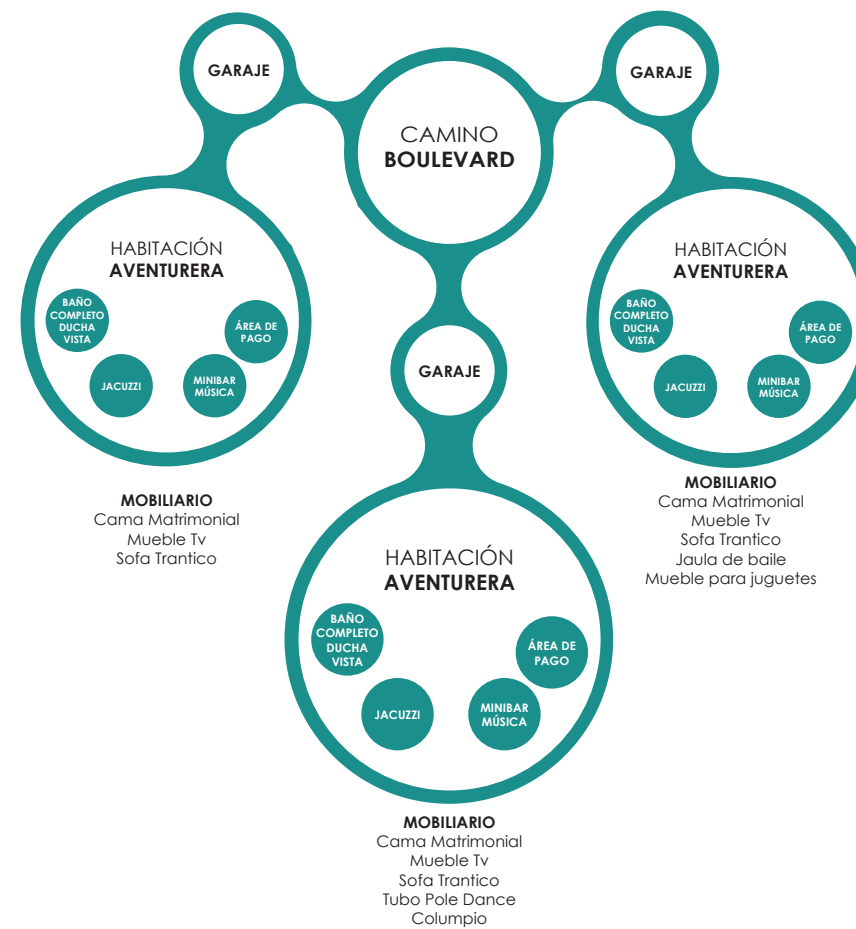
GARAJE

GARAJE

CAMINO
BOULEVARD

HABITACIÓN
AVENTURERA

BAÑO COMPLETO DUCHA VISTA

ÁREA DE PAGO

JACUZZI

MINIBAR MÚSICA

MOBILIARIO
Cama Matrimonial
Mueble Tv
Sofa Trantico

GARAJE

HABITACIÓN
AVENTURERA

BAÑO COMPLETO DUCHA VISTA

ÁREA DE PAGO

JACUZZI

MINIBAR MÚSICA

MOBILIARIO
Cama Matrimonial
Mueble Tv
Sofa Trantico
Jaula de baile
Mueble para juguetes

HABITACIÓN
AVENTURERA

BAÑO COMPLETO DUCHA VISTA

ÁREA DE PAGO

JACUZZI

MINIBAR MÚSICA

MOBILIARIO
Cama Matrimonial
Mueble Tv
Sofa Trantico
Tubo Pole Dance
Columpio